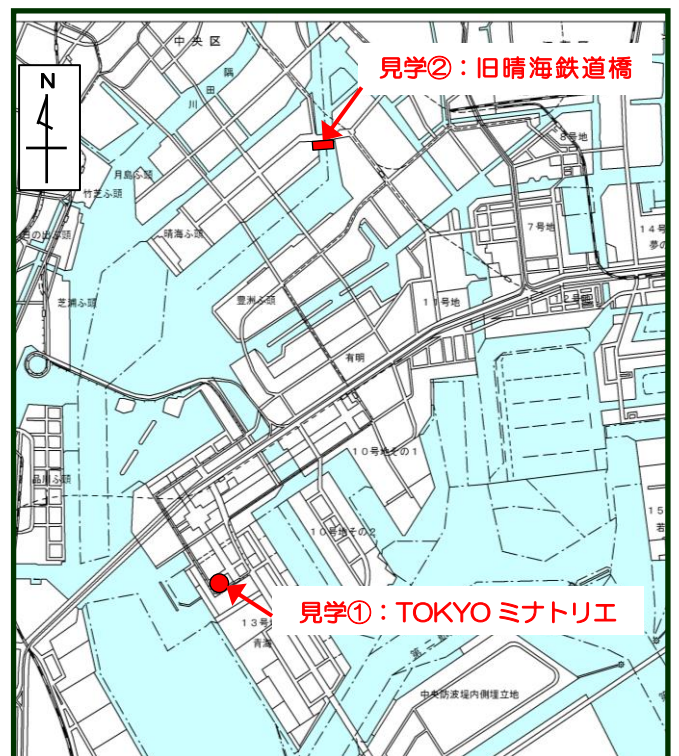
N

見学②：旧晴海鉄道橋

中央区

隅田川

8号地

月島ふ頭

竹芝ふ頭

日の出ふ頭

晴海ふ頭

7号地

14号地

夢の

芝浦ふ頭

豊洲ふ頭

11号地

12号地

有明

10号地その1

品川ふ頭

10号地その2

15

13号地

青海

見学①：TOKYO ミナトリエ

中央防波堤内側埋立地